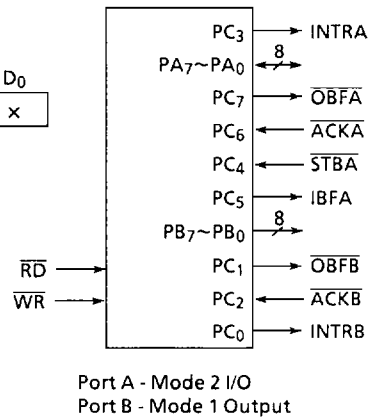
$D_0$

×

$PC_3$ INTRA

$PA_7 \sim PA_0$ 8

$PC_7$ $\overline{OBFA}$

$PC_6$ $\overline{ACKA}$

$PC_4$ $\overline{STBA}$

$PC_5$ IBFA

$PB_7 \sim PB_0$ 8

$\overline{RD}$ $PC_1$ $\overline{OBFB}$

$\overline{WR}$ $PC_2$ $\overline{ACKB}$

$PC_0$ INTRB

Port A - Mode 2 I/O
Port B - Mode 1 Output